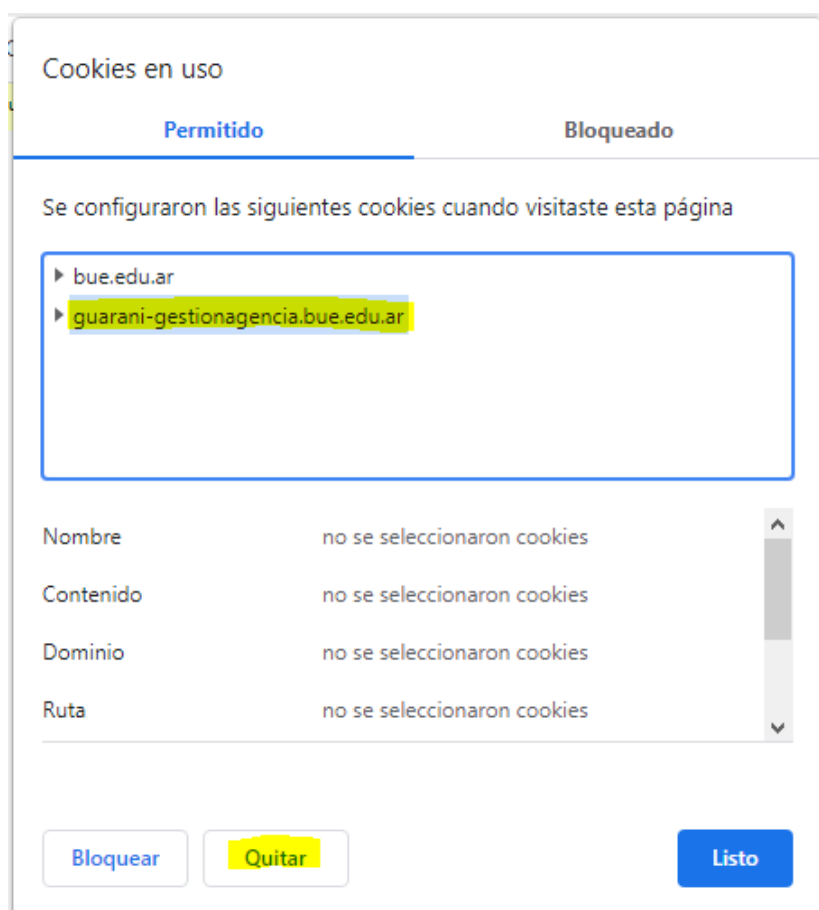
Cookies en uso

Permitido

Bloqueado

Se configuraron las siguientes cookies cuando visitaste esta página

bue.edu.ar

guarani-gestionagencia.bue.edu.ar

| | |
|---|---|
| Nombre | no se seleccionaron cookies |
| Contenido | no se seleccionaron cookies |
| Dominio | no se seleccionaron cookies |
| Ruta | no se seleccionaron cookies |

Bloquear

Quitar

Listo